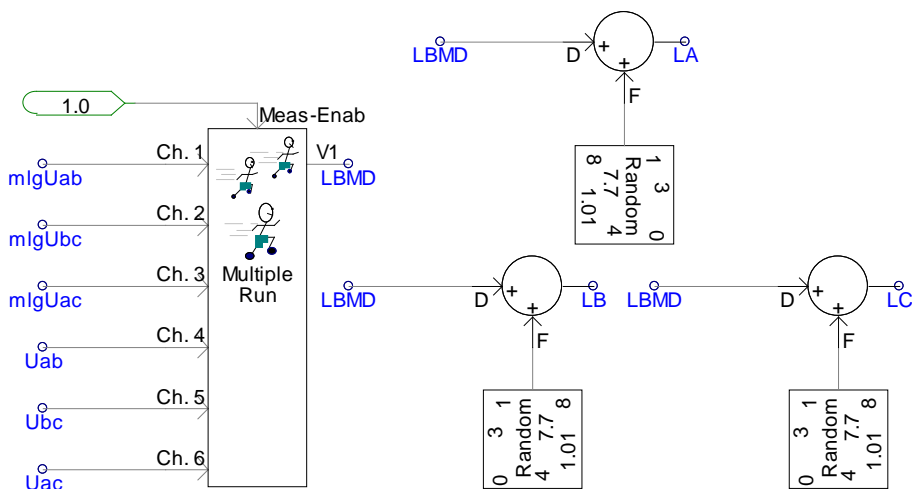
LBMD
D
+
+
LA
F
1 3
Random
8 7.7 4
1.01 0

1.0
Meas-Enab
Ch. 1
V1
mIgUab
LBMD
Ch. 2
mIgUbc
Ch. 3
Multiple Run
mIgUac
Ch. 4
Uab
Ch. 5
Ubc
Ch. 6
Uac

LBMD
D
+
+
LB
F
0 3 1
Random
4 7.7 8
1.01

LBMD
D
+
+
LC
F
0 3 1
Random
4 7.7 8
1.01